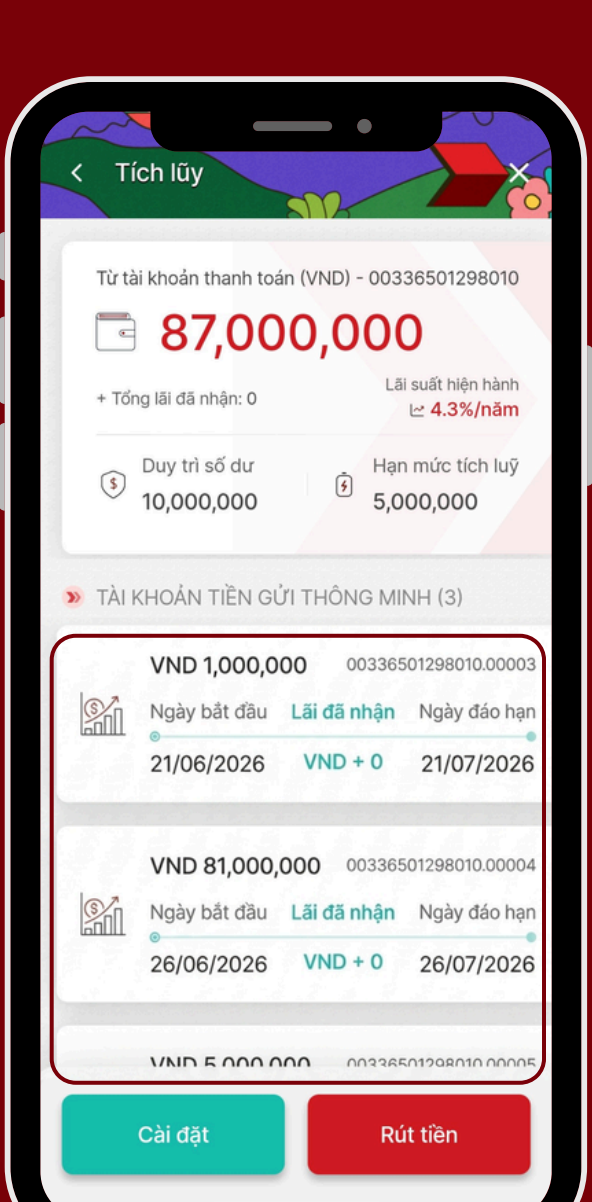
Tích lũy

Từ tài khoản thanh toán (VND) - 00336501298010

87,000,000

+ Tổng lãi đã nhận: 0

Lãi suất hiện hành
4.3%/năm

Duy trì số dư
10,000,000

Hạn mức tích luỹ
5,000,000

TÀI KHOẢN TIỀN GỬI THÔNG MINH (3)

VND 1,000,000 00336501298010.00003
Ngày bắt đầu Lãi đã nhận Ngày đáo hạn
21/06/2026 VND + 0 21/07/2026

VND 81,000,000 00336501298010.00004
Ngày bắt đầu Lãi đã nhận Ngày đáo hạn
26/06/2026 VND + 0 26/07/2026

VND 5,000,000 00336501298010.00005

Cài đặt

Rút tiền